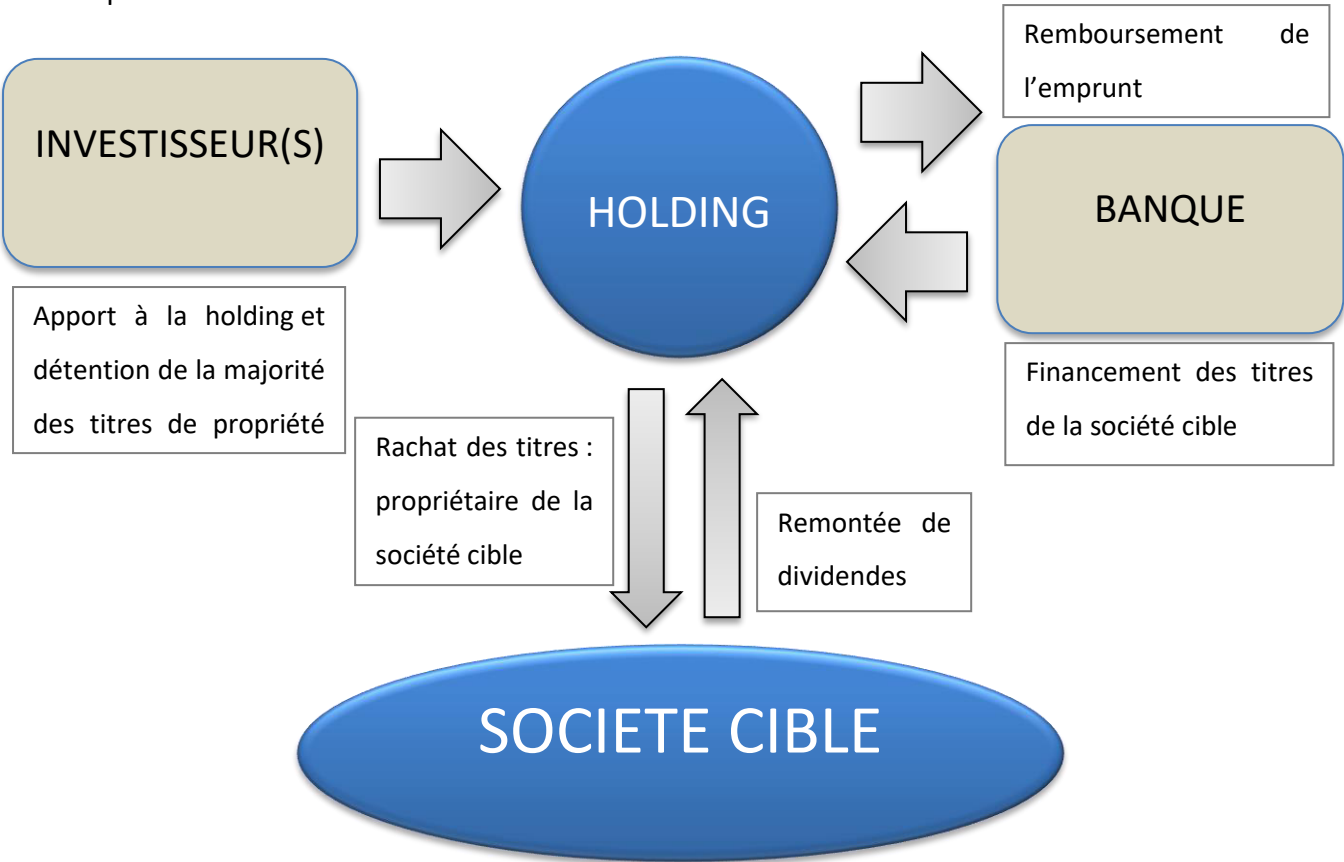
Remboursement de l’emprunt

INVESTISSEUR(S)

HOLDING

BANQUE

Apport à la holding et détention de la majorité des titres de propriété

Financement des titres de la société cible

Rachat des titres : propriétaire de la société cible

Remontée de dividendes

SOCIETE CIBLE